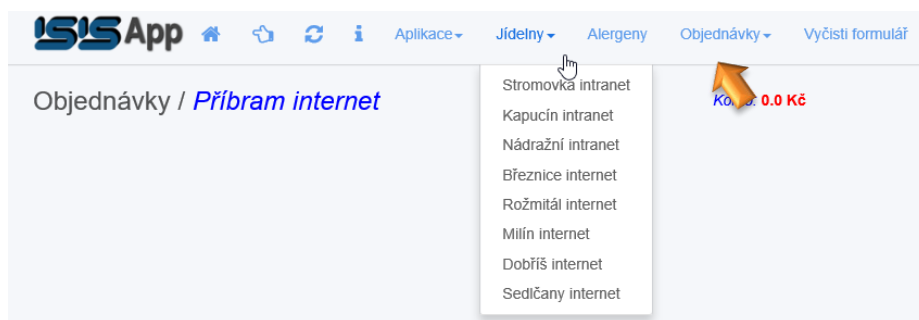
ISIS App Aplikace Jídelny Alergeny Objednávky Vyčisti formulář

Objednávky / Příbram internet

Ko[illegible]: 0.0 Kč

Stromovka intranet
Kapucín intranet
Nádražní intranet
Březnice internet
Rožmitál internet
Milín internet
Dobříš internet
Sedlčany internet